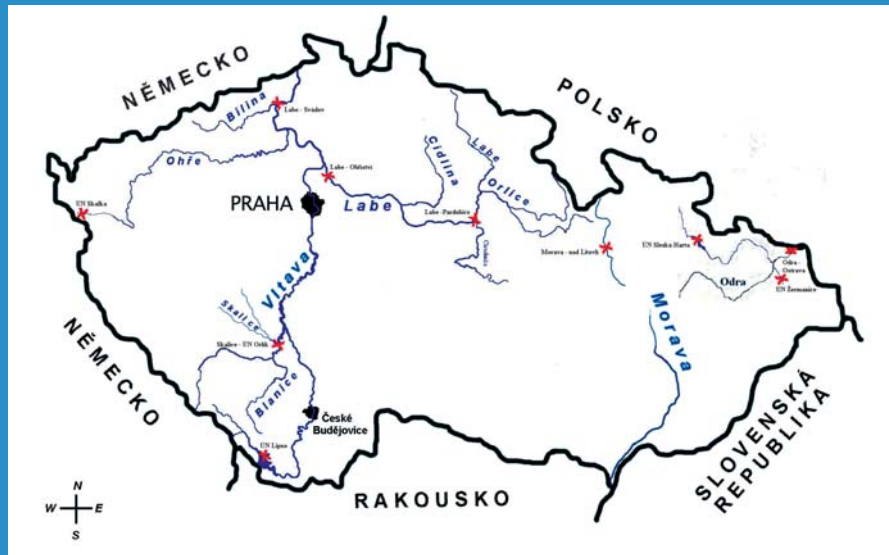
NĚMECKO
POLSKO
Bílina
Labe - Svádov
Ohře
Labe - Obříství
Cidlina
Labe
Orlice
UN Skalka
PRAHA
Labe
Labe - Pardubice
Chrudimka
Morava - nad Litovlí
UN Slezská Harta
Odra - Ostrava
Odra
UN Žermanice
Vltava
Skalice
Skalice - UN Orlík
Blanice
Morava
NĚMECKO
České Budějovice
UN Lipno
SLOVENSKÁ REPUBLIKA
RAKOUSKO
N
W
E
S